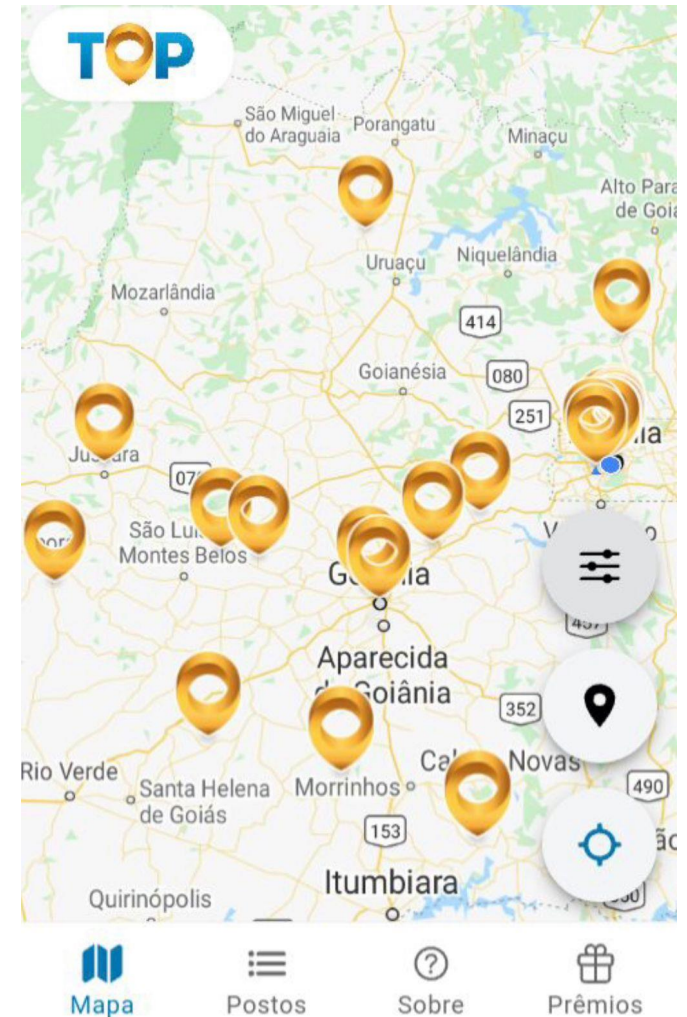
TOP

São Miguel do Araguaia
Porangatu
Minaçu
Alto Para de Goiá
Uruaçu
Niquelândia
Mozarlândia
414
Goianésia
080
251
Ju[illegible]ara
07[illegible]
São Lu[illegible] Montes Belos
Go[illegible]ia
457
Aparecida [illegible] Goiânia
352
Rio Verde
Santa Helena de Goiás
Morrinhos
Ca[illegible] Novas
490
153
Itumbiara
Quirinópolis

Mapa
Postos
Sobre
Prêmios